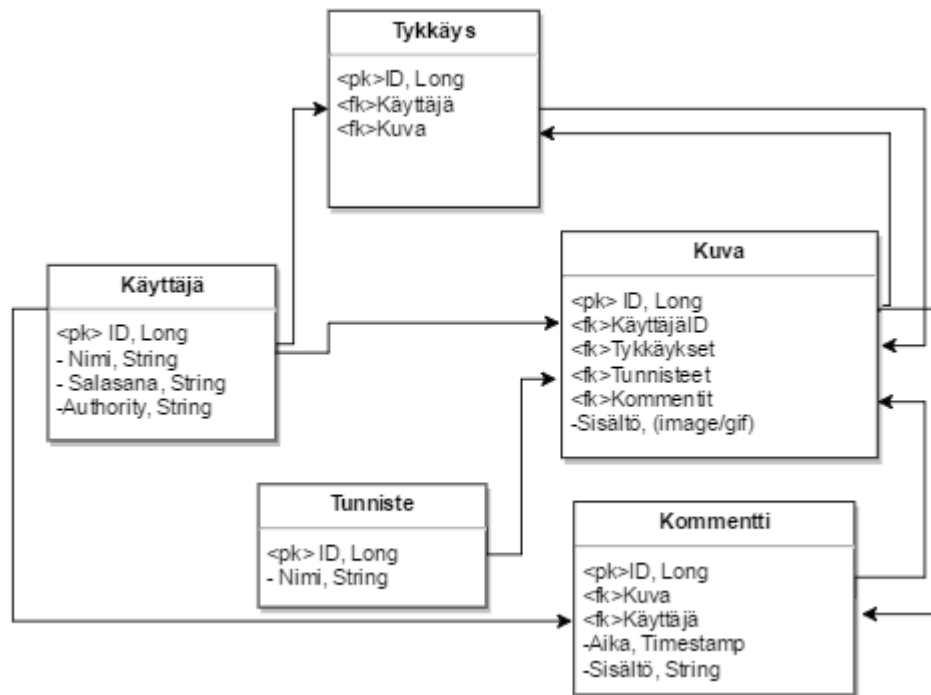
Tykkäys

<pk>ID, Long
<fk>Käyttäjä
<fk>Kuva

Käyttäjä

<pk> ID, Long
- Nimi, String
- Salasana, String
-Authority, String

Kuva

<pk> ID, Long
<fk>KäyttäjäID
<fk>Tykkäykset
<fk>Tunnisteet
<fk>Kommentit
-Sisältö, (image/gif)

Tunniste

<pk> ID, Long
- Nimi, String

Kommentti

<pk>ID, Long
<fk>Kuva
<fk>Käyttäjä
-Aika, Timestamp
-Sisältö, String